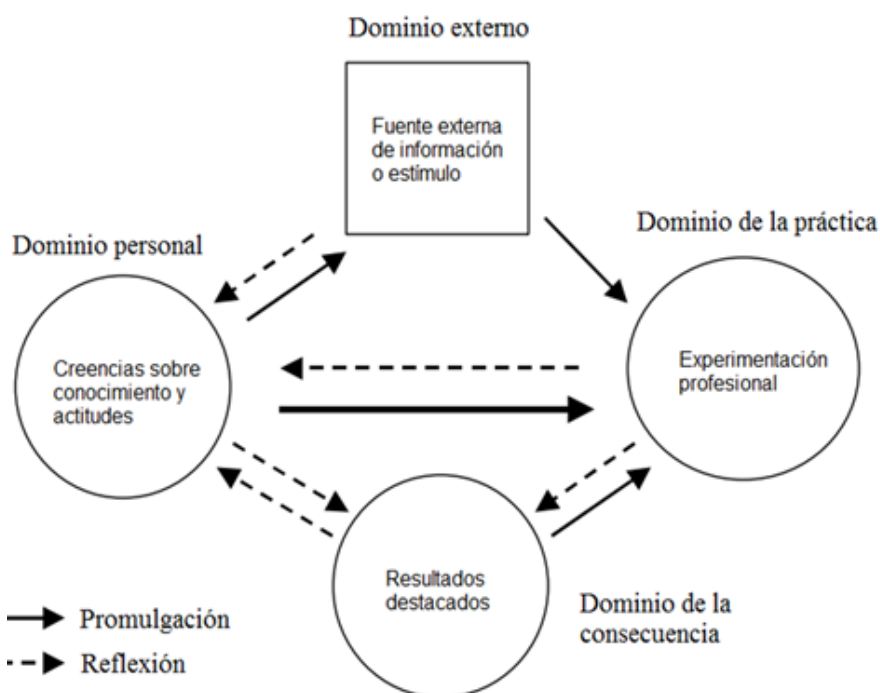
Dominio externo

Fuente externa de información o estímulo

Dominio de la práctica

Dominio personal

Creencias sobre conocimiento y actitudes

Experimentación profesional

Resultados destacados

Dominio de la consecuencia

Promulgación

Reflexión